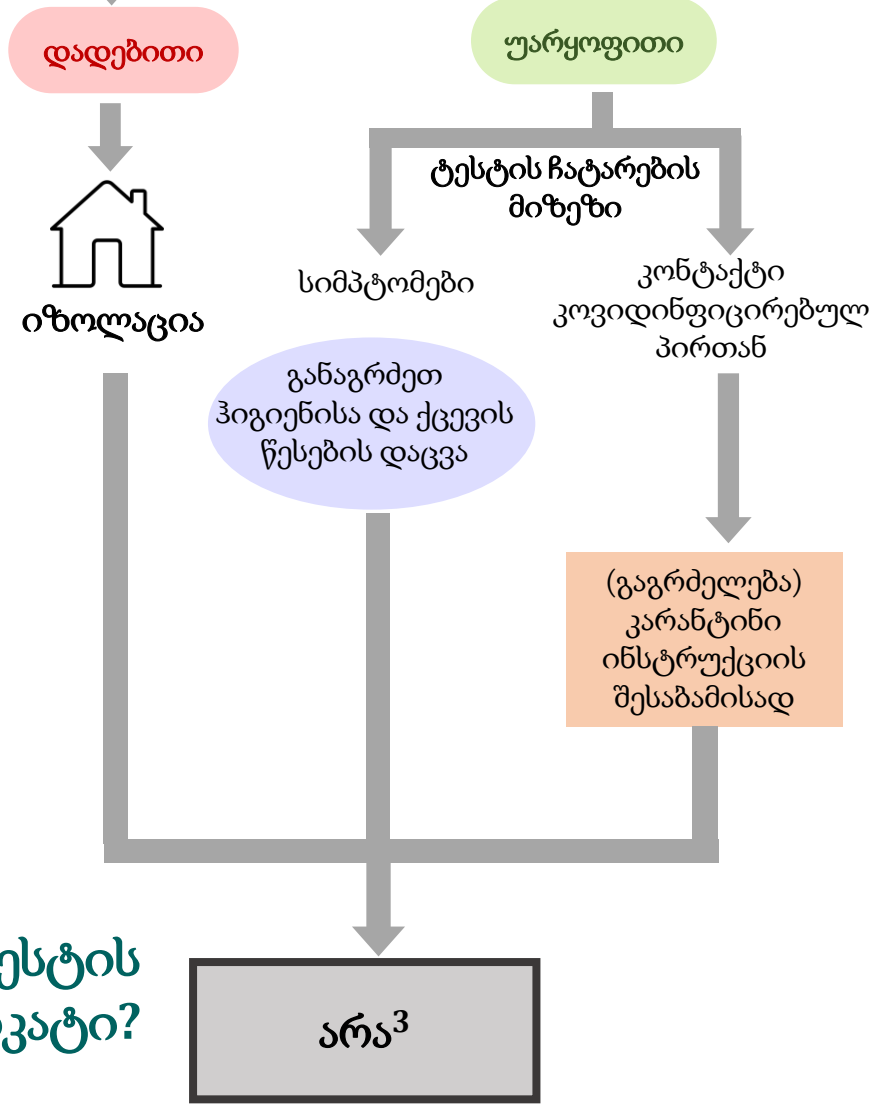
დადებითი

უარყოფითი

ტესტის ჩატარების მიზეზი

იზოლაცია

სიმპტომები

კონტაქტი კოვიდინფიცირებულ პირთან

განაგრძეთ ჰიგიენისა და ქცევის წესების დაცვა

(გაგრძელება) კარანტინი ინსტრუქციის შესაბამისად

ესტის
კატი?

არა$^3$